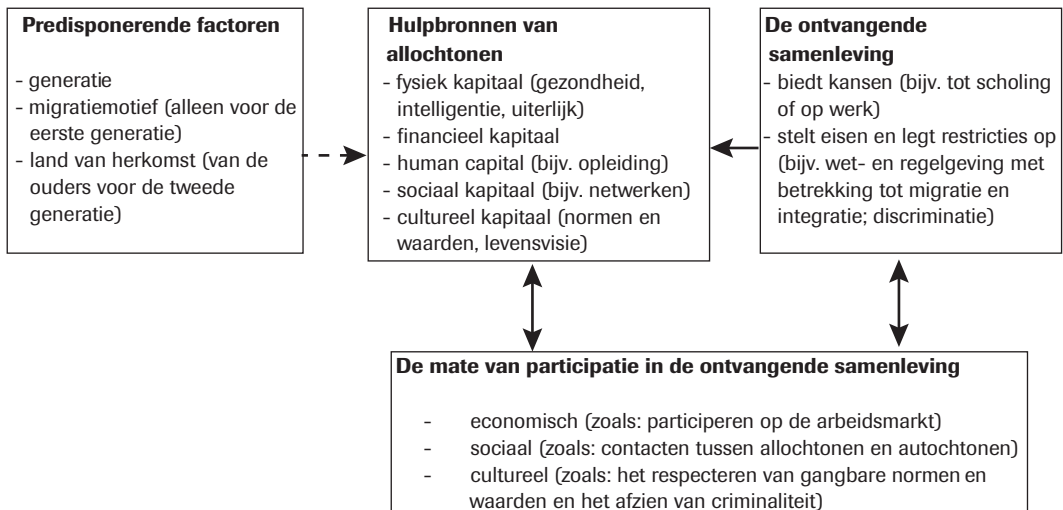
**Predisponerende factoren**

- generatie
- migratiemotief (alleen voor de eerste generatie)
- land van herkomst (van de ouders voor de tweede generatie)

**Hulpbronnen van allochtonen**

- fysiek kapitaal (gezondheid, intelligentie, uiterlijk)
- financieel kapitaal
- human capital (bijv. opleiding)
- sociaal kapitaal (bijv. netwerken)
- cultureel kapitaal (normen en waarden, levensvisie)

**De ontvangende samenleving**

- biedt kansen (bijv. tot scholing of op werk)
- stelt eisen en legt restricties op (bijv. wet- en regelgeving met betrekking tot migratie en integratie; discriminatie)

**De mate van participatie in de ontvangende samenleving**

- economisch (zoals: participeren op de arbeidsmarkt)
- sociaal (zoals: contacten tussen allochtonen en autochtonen)
- cultureel (zoals: het respecteren van gangbare normen en waarden en het afzien van criminaliteit)